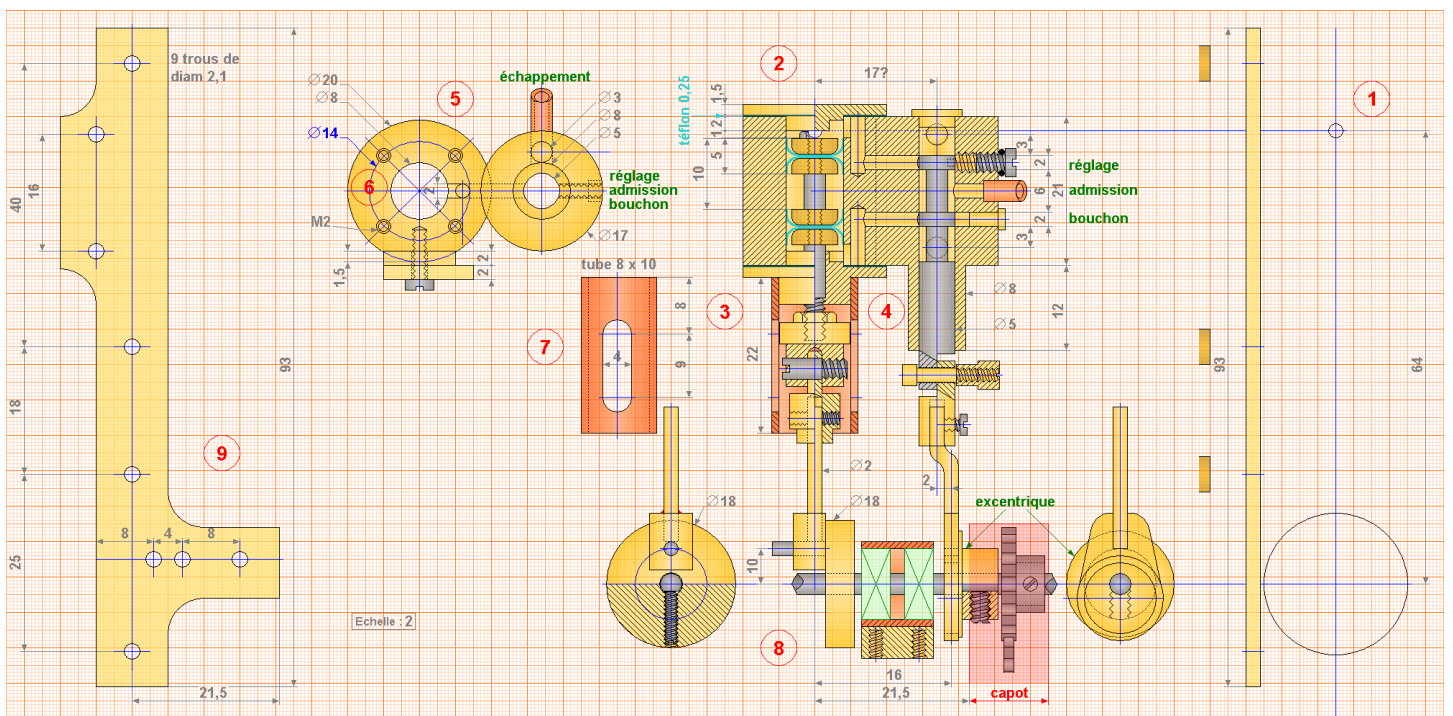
9 trous de diam 2,1

40
16
18
25
93
8
4
8
21,5

9

Echelle : 2

$\varnothing$20
$\varnothing$8
$\varnothing$14
6
5
M2
1,5
2
2

échappement
$\varnothing$3
$\varnothing$8
$\varnothing$5
$\varnothing$17
réglage
admission
bouchon

tube 8 x 10
8
4
9
7

2
17?
téflon 0,25
1,5
1,2
5
10
3
2
6
21
3
2
réglage
admission
bouchon

3
4
22
$\varnothing$8
$\varnothing$5
12

$\varnothing$2
2
$\varnothing$18
$\varnothing$18
10
excentrique
8
16
21,5
capot

1
93
64